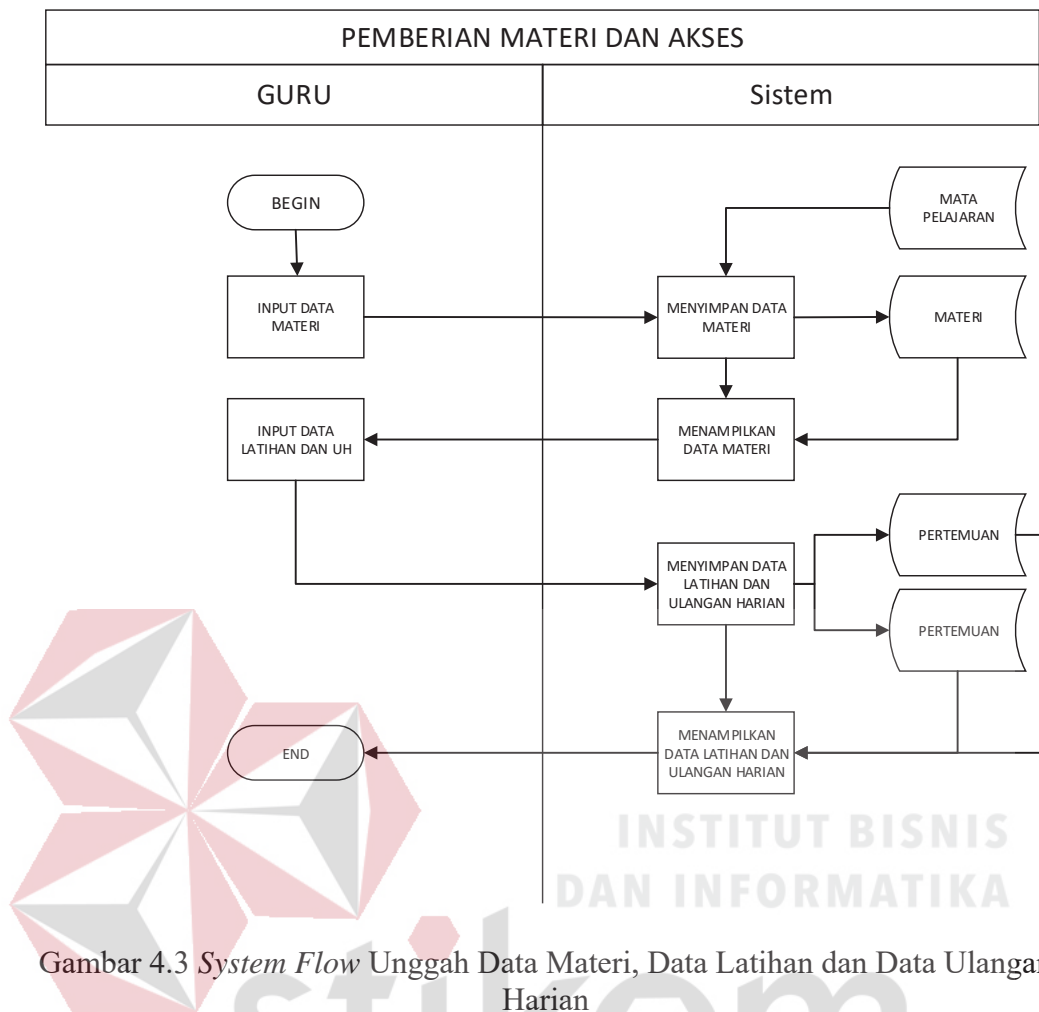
PEMBERIAN MATERI DAN AKSES

GURU

Sistem

BEGIN

INPUT DATA MATERI

INPUT DATA LATIHAN DAN UH

END

MATA PELAJARAN

MENYIMPAN DATA MATERI

MATERI

MENAMPILKAN DATA MATERI

PERTEMUAN

MENYIMPAN DATA LATIHAN DAN ULANGAN HARIAN

PERTEMUAN

MENAMPILKAN DATA LATIHAN DAN ULANGAN HARIAN

INSTITUT BISNIS DAN INFORMATIKA

Gambar 4.3 *System Flow* Unggah Data Materi, Data Latihan dan Data Ulangan Harian

stikom